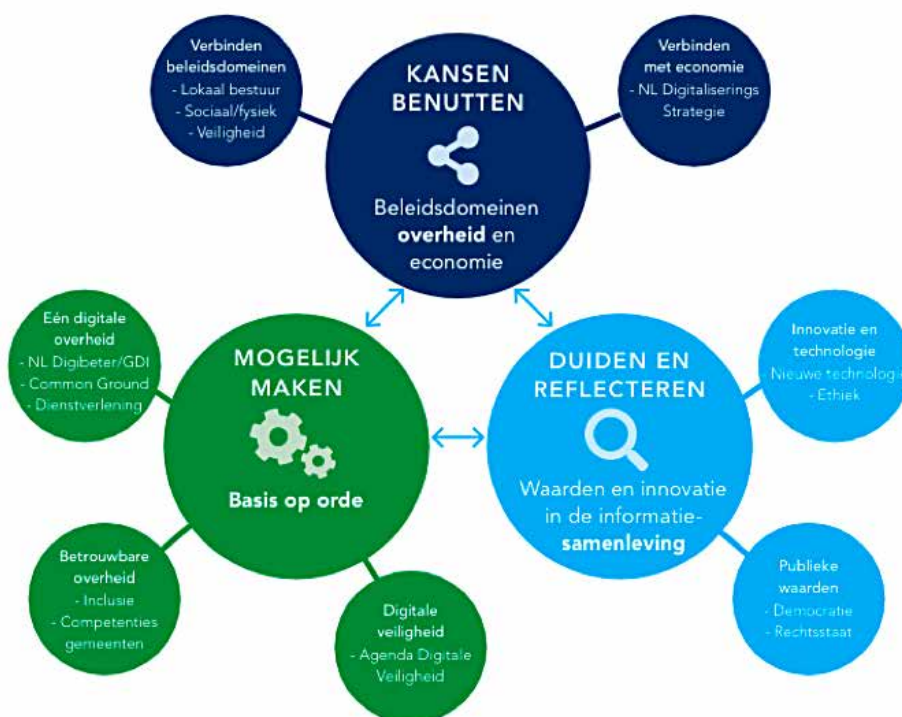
Verbinden beleidsdomeinen
- Lokaal bestuur
- Sociaal/fysiek
- Veiligheid

KANSEN BENUTTEN

Beleidsdomeinen **overheid** en economie

Verbinden met economie
- NL Digitaliserings Strategie

Eén digitale overheid
- NL Digibeter/GDI
- Common Ground
- Dienstverlening

MOGELIJK MAKEN

Basis op orde

DUIDEN EN REFLECTEREN

Waarden en innovatie in de informatie-**samenleving**

Innovatie en technologie
- Nieuwe technologie
- Ethiek

Betrouwbare overheid
- Inclusie
- Competenties gemeenten

Digitale veiligheid
- Agenda Digitale Veiligheid

Publieke waarden
- Democratie
- Rechtsstaat